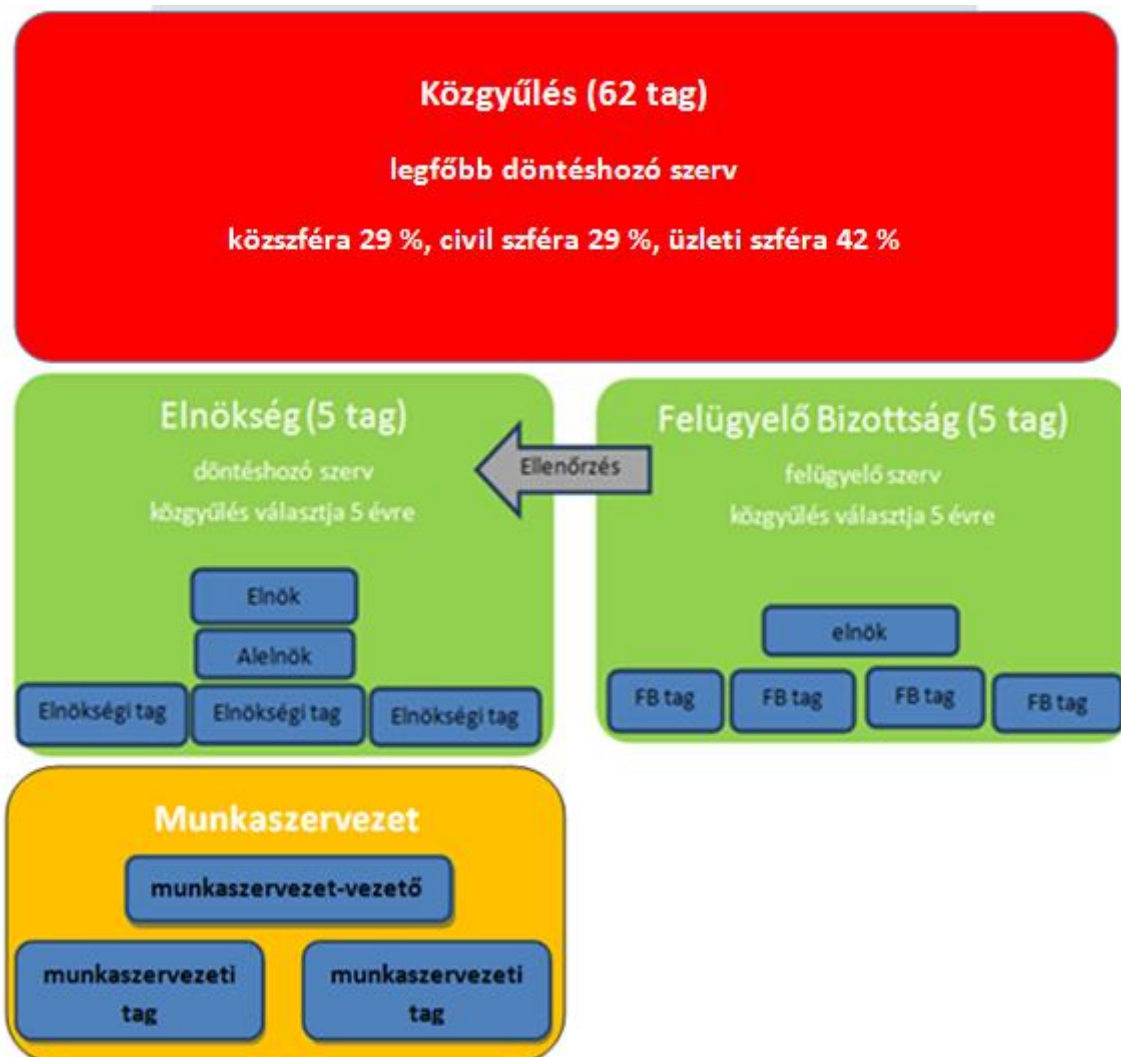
Közgyűlés (62 tag)

legfőbb döntéshozó szerv

közszféra 29 %, civil szféra 29 %, üzleti szféra 42 %

Elnökség (5 tag)

döntéshozó szerv

közgyűlés választja 5 évre

Ellenőrzés

Felügyelő Bizottság (5 tag)

felügyelő szerv

közgyűlés választja 5 évre

Elnök

Alelnök

Elnökségi tag

Elnökségi tag

Elnökségi tag

elnök

FB tag

FB tag

FB tag

FB tag

Munkaszervezet

munkaszervezet-vezető

munkaszervezeti tag

munkaszervezeti tag